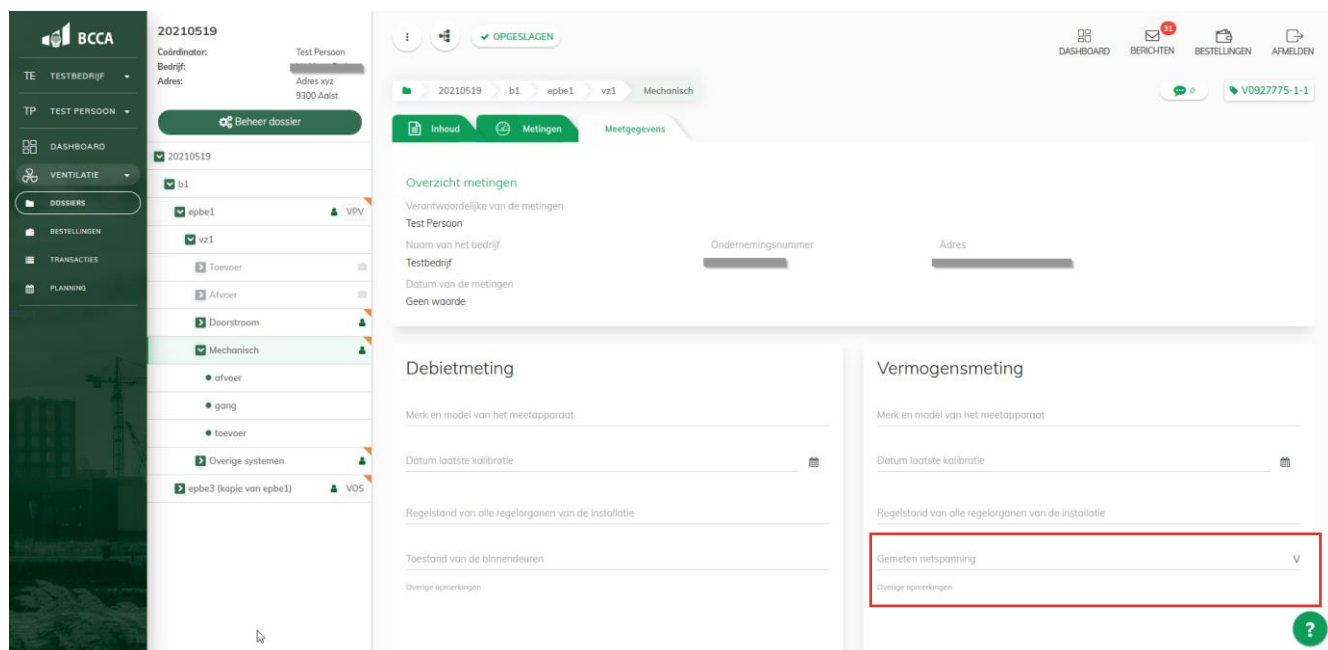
BCCA

TE TESTBEDRIJF
TP TEST PERSOON
DASHBOARD
VENTILATIE
DOSSIERS
BESTELLINGEN
TRANSACTIES
PLANNING

20210519
Coördinator: Test Persoon
Bedrijf: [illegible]
Adres: Adres xyz 9300 Aalst

Beheer dossier

20210519
b1
epbe1 VPV
vz1
Toevoer
Afvoer
Doorstroom
Mechanisch
afvoer
gang
toevoer
Overige systemen
epbe3 (kopie van epbe1) VOS

OPGESLAGEN

DASHBOARD
31 BERICHTEN
BESTELLINGEN
AFMELDEN

20210519 b1 epbe1 vz1 Mechanisch

0
V0927775-1-1

Inhoud
Metingen
Meetgegevens

Overzicht metingen
Verantwoordelijke van de metingen
Test Persoon
Naam van het bedrijf
Testbedrijf
Ondernemingsnummer
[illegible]
Adres
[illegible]
Datum van de metingen
Geen waarde

Debietmeting
Merk en model van het meetapparaat
Datum laatste kalibratie
Regelstand van alle regelorganen van de installatie
Toestand van de binnendeuren
Overige opmerkingen

Vermogensmeting
Merk en model van het meetapparaat
Datum laatste kalibratie
Regelstand van alle regelorganen van de installatie
Gemeten netspanning V
Overige opmerkingen

?